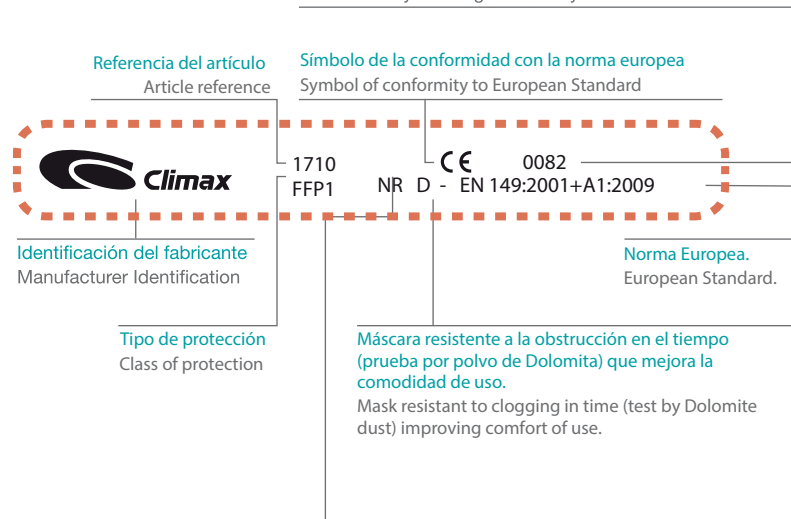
Referencia del artículo
Article reference

Símbolo de la conformidad con la norma europea
Symbol of conformity to European Standard

Climax

1710
FFP1

CE

0082

NR D - EN 149:2001+A1:2009

Identificación del fabricante
Manufacturer Identification

Norma Europea.
European Standard.

Tipo de protección
Class of protection

Máscara resistente a la obstrucción en el tiempo (prueba por polvo de Dolomita) que mejora la comodidad de uso.
Mask resistant to clogging in time (test by Dolomite dust) improving comfort of use.